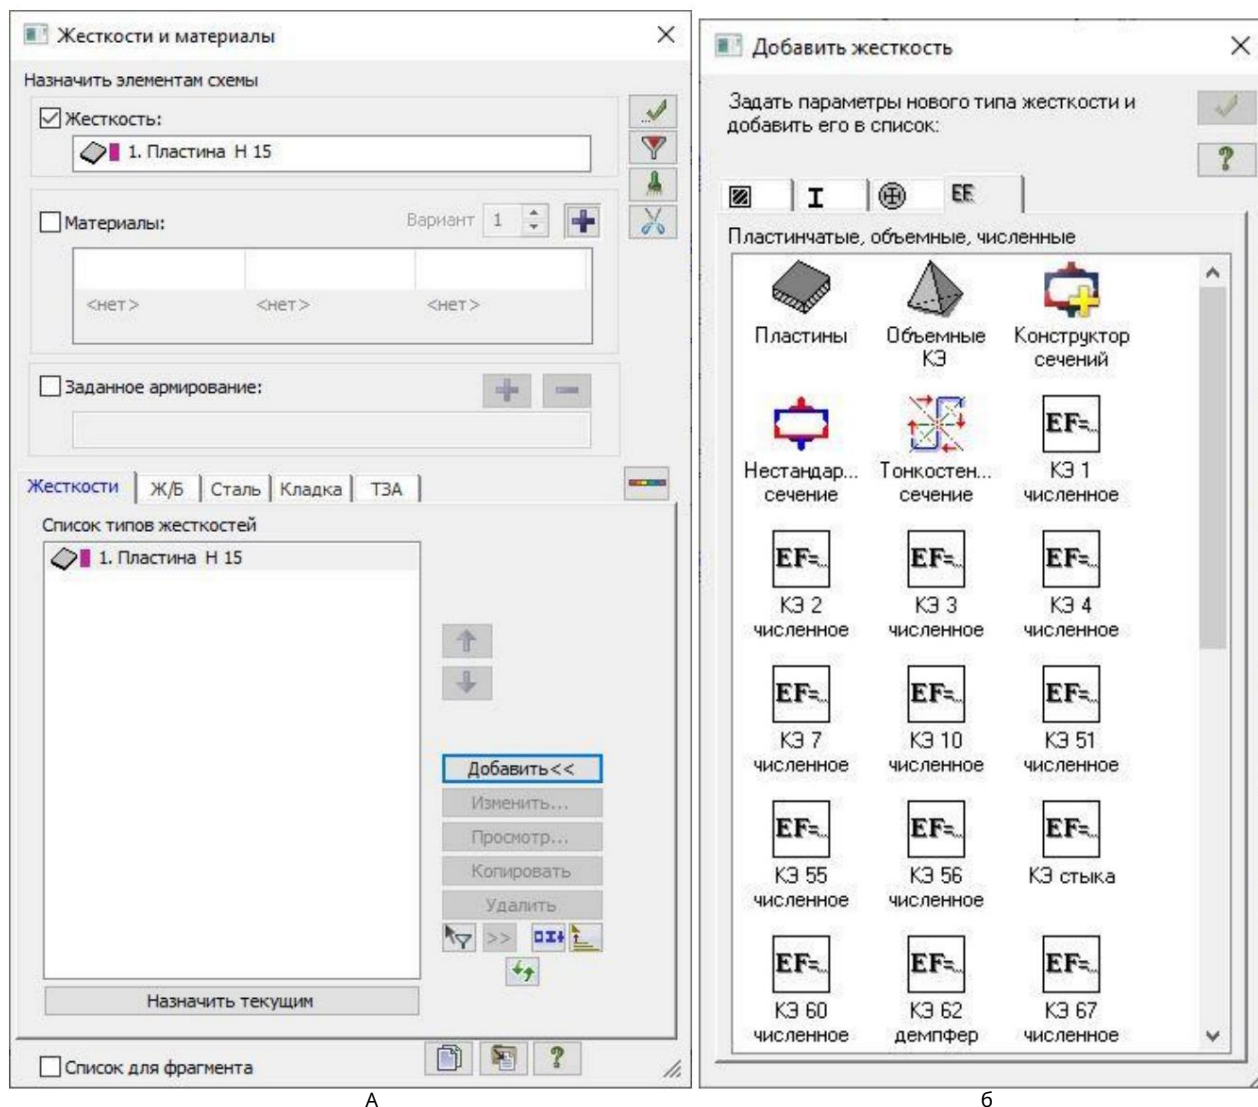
Жесткости и материалы

Назначить элементам схемы

Жесткость:

1. Пластина H 15

Материалы:

Вариант 1

<нет> <нет> <нет>

Заданное армирование:

Жесткости | Ж/Б | Сталь | Кладка | ТЗА

Список типов жесткостей

1. Пластина H 15

Добавить<<

Изменить...

Просмотр...

Копировать

Удалить

>>

Назначить текущим

Список для фрагмента

А

Добавить жесткость

Задать параметры нового типа жесткости и добавить его в список:

?

EF

Пластинчатые, объемные, численные

Пластины

Объемные КЭ

Конструктор сечений

Нестандар... сечение

Тонкостен... сечение

EF= КЭ 1 численное

EF= КЭ 2 численное

EF= КЭ 3 численное

EF= КЭ 4 численное

EF= КЭ 7 численное

EF= КЭ 10 численное

EF= КЭ 51 численное

EF= КЭ 55 численное

EF= КЭ 56 численное

EF= КЭ стыка

EF= КЭ 60 численное

EF= КЭ 62 демпфер

EF= КЭ 67 численное

б